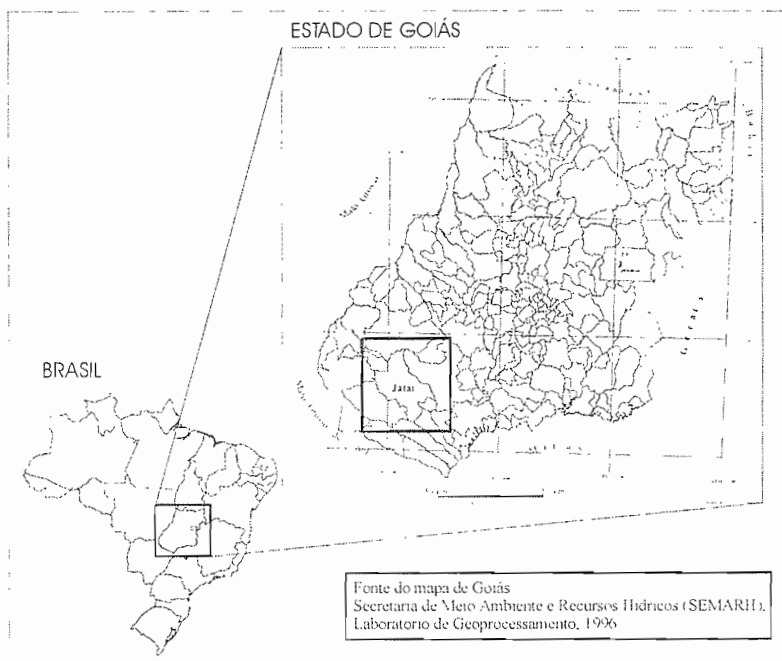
ESTADO DE GOIÁS

Mato Grosso

Bahia

Jataí

Minas Gerais

Mato Grosso do Sul

BRASIL

Fonte do mapa de Goiás
Secretaria de Meio Ambiente e Recursos Hídricos (SEMARH).
Laboratorio de Geoprocessamento, 1996